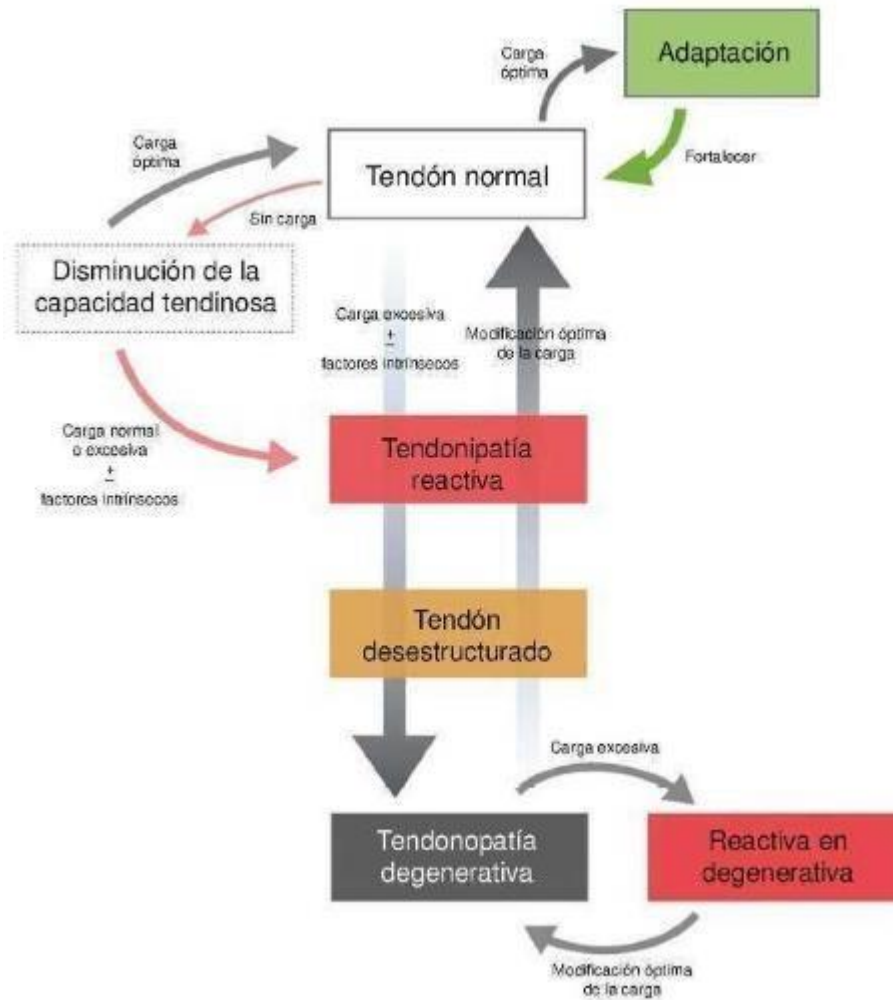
Carga óptima

Adaptación

Carga óptima

Tendón normal

Fortalecer

Sin carga

Disminución de la capacidad tendinosa

Carga excesiva
±
factores intrínsecos

Modificación óptima de la carga

Carga normal o excesiva
±
factores intrínsecos

Tendonipatía reactiva

Tendón desestructurado

Carga excesiva

Tendonopatía degenerativa

Reactiva en degenerativa

Modificación óptima de la carga